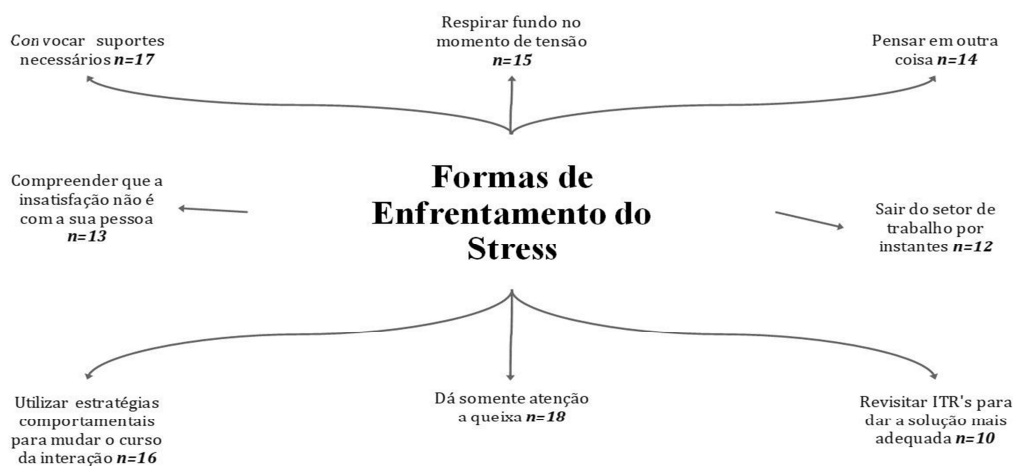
Convocar suportes necessários *n=17*

Respirar fundo no momento de tensão *n=15*

Pensar em outra coisa *n=14*

Compreender que a insatisfação não é com a sua pessoa *n=13*

Formas de Enfrentamento do Stress

Sair do setor de trabalho por instantes *n=12*

Utilizar estratégias comportamentais para mudar o curso da interação *n=16*

Dá somente atenção a queixa *n=18*

Revisitar ITR's para dar a solução mais adequada *n=10*